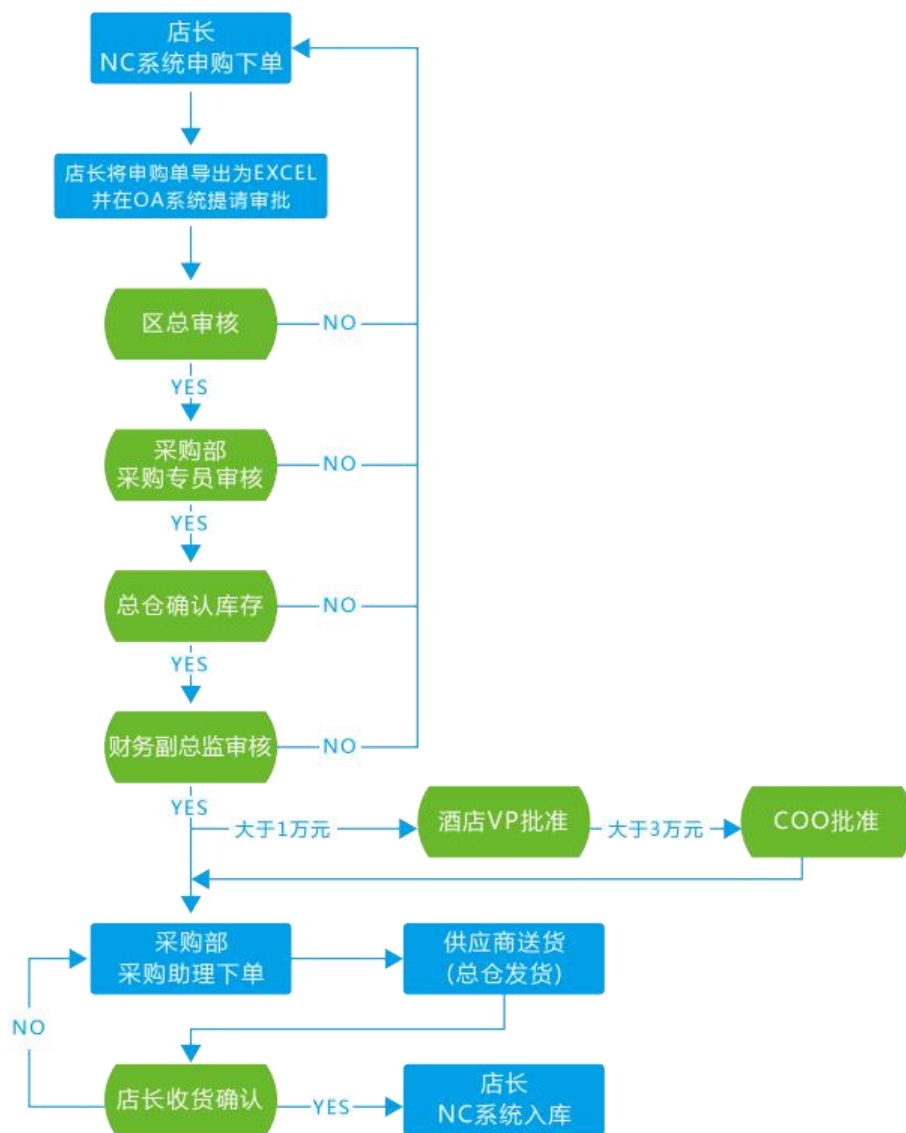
店长
NC系统申购下单

店长将申购单导出为EXCEL
并在OA系统提请审批

区总审核

NO

YES

采购部
采购专员审核

NO

YES

总仓确认库存

NO

YES

财务副总监审核

NO

YES

大于1万元

酒店VP批准

大于3万元

COO批准

采购部
采购助理下单

供应商送货
（总仓发货）

NO

店长收货确认

YES

店长
NC系统入库